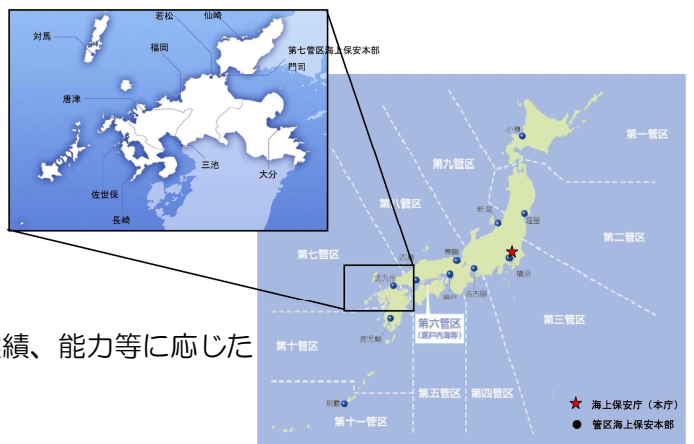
対馬
若松
仙崎
福岡
第七管区海上保安本部
門司
唐津
三池
大分
佐世保
長崎

第一管区
小樽
第九管区
第八管区
新潟
塩釜
第二管区
舞鶴
第七管区
境
横浜
北九州
神戸
名古屋
広島
第三管区
第六管区
(瀬戸内海等)
第十管区
鹿児島
第五管区
第四管区
那覇
第十一管区
海上保安庁(本庁)
管区海上保安本部

績、能力等に応じた